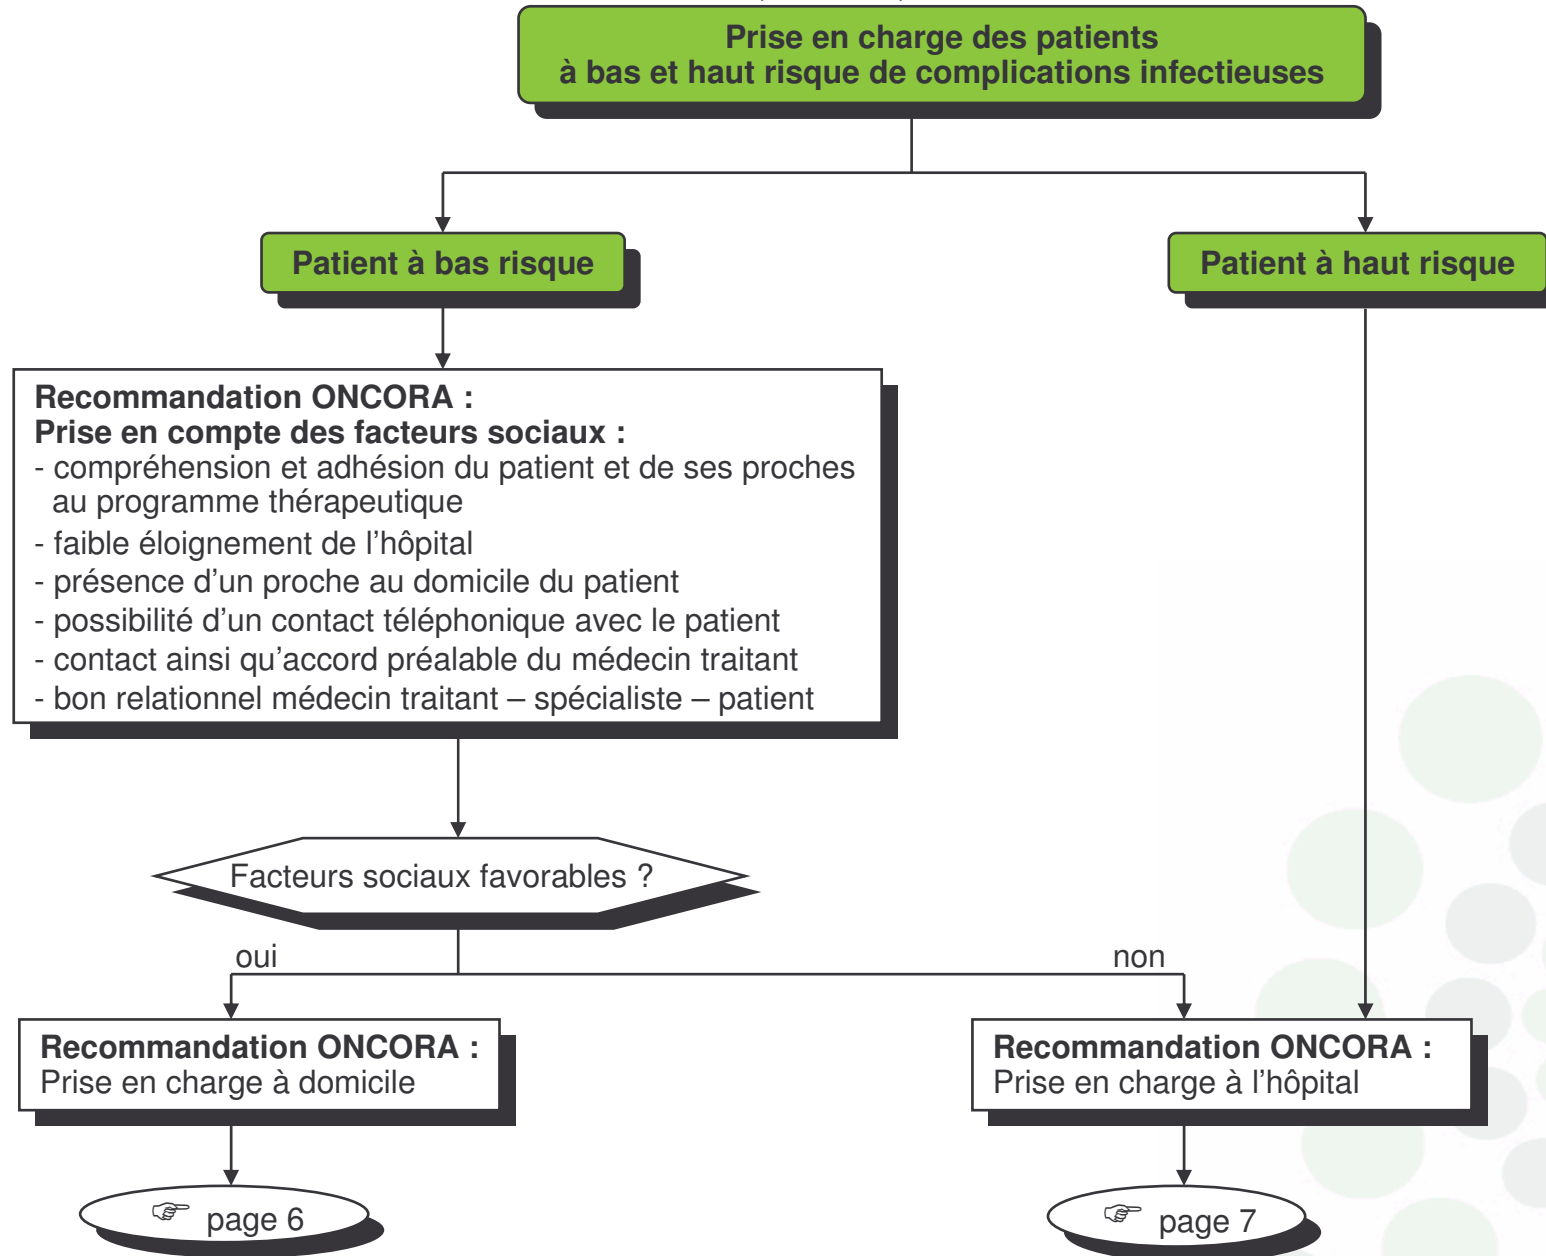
Prise en charge des patients
à bas et haut risque de complications infectieuses

Patient à bas risque

Patient à haut risque

Recommandation ONCORA :
Prise en compte des facteurs sociaux :
- compréhension et adhésion du patient et de ses proches au programme thérapeutique
- faible éloignement de l'hôpital
- présence d'un proche au domicile du patient
- possibilité d'un contact téléphonique avec le patient
- contact ainsi qu'accord préalable du médecin traitant
- bon relationnel médecin traitant – spécialiste – patient

Facteurs sociaux favorables ?

oui

non

Recommandation ONCORA :
Prise en charge à domicile

Recommandation ONCORA :
Prise en charge à l'hôpital

☞ page 6

☞ page 7